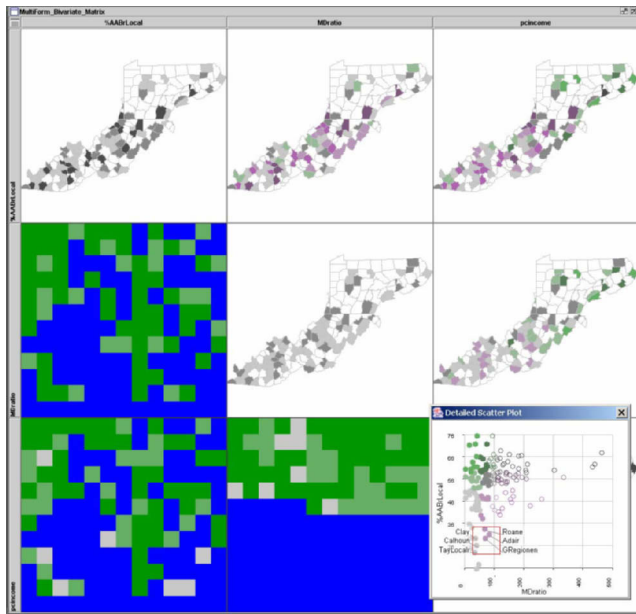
MultiForm_Bivariate_Matrix

%AADrLocal

MDratio

pcincome

%AADrLocal

MDratio

pcincome

Detailed Scatter Plot

75

60

45

30

%AADrLocal

Clay

Calhoun

TayLocalr

Roane

Adair

GRegiosen

0

100

200

300

400

500

MDratio